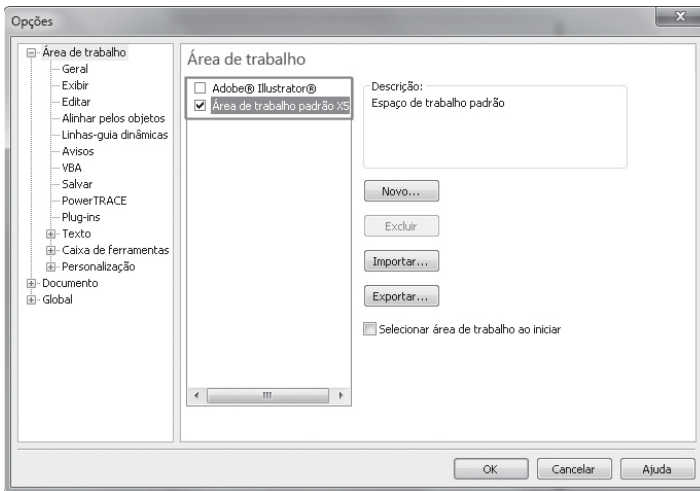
Opções

Área de trabalho
Geral
Exibir
Editar
Alinhar pelos objetos
Linhas-guia dinâmicas
Avisos
VBA
Salvar
PowerTRACE
Plug-ins
Texto
Caixa de ferramentas
Personalização
Documento
Global

Área de trabalho

Adobe® Illustrator®
Área de trabalho padrão X5

Descrição:
Espaço de trabalho padrão

Novo...
Excluir
Importar...
Exportar...

Selecionar área de trabalho ao iniciar

OK
Cancelar
Ajuda